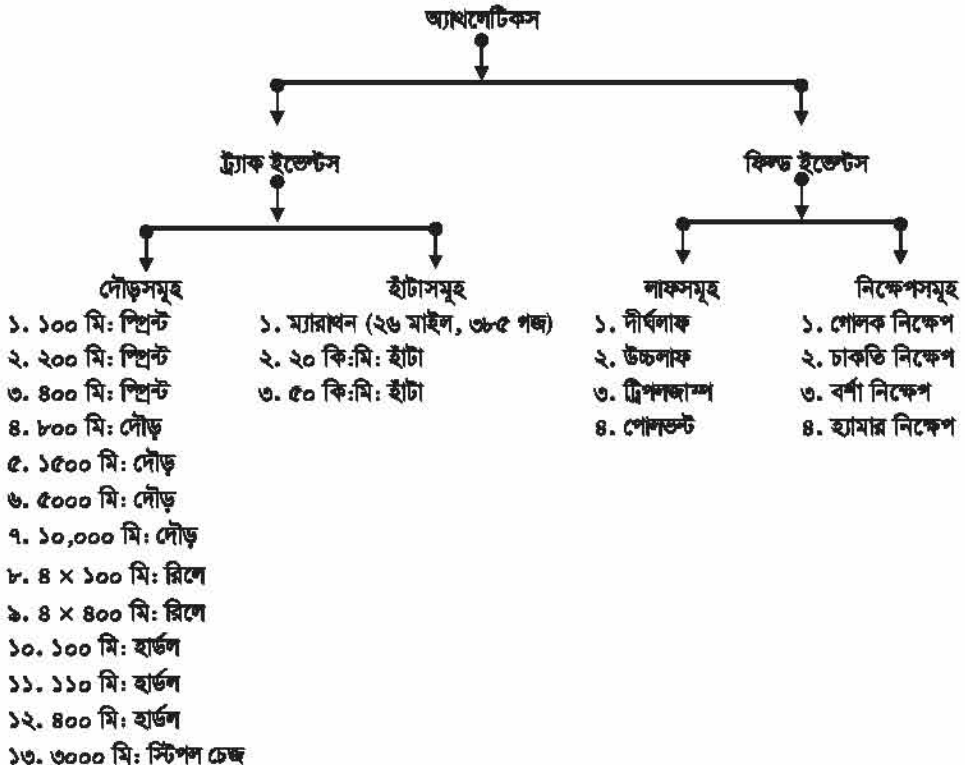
অ্যাথলেটিকস

ট্র্যাক ইভেন্টস

ফিল্ড ইভেন্টস

দৌড়সমূহ
১. ১০০ মি: স্প্রিন্ট
২. ২০০ মি: স্প্রিন্ট
৩. ৪০০ মি: স্প্রিন্ট
৪. ৮০০ মি: দৌড়
৫. ১৫০০ মি: দৌড়
৬. ৫০০০ মি: দৌড়
৭. ১০,০০০ মি: দৌড়
৮. ৪ × ১০০ মি: রিলে
৯. ৪ × ৪০০ মি: রিলে
১০. ১০০ মি: হার্ডল
১১. ১১০ মি: হার্ডল
১২. ৪০০ মি: হার্ডল
১৩. ৩০০০ মি: স্টিপল চেজ

হাঁটাসমূহ
১. ম্যারাথন (২৬ মাইল, ৩৮৫ গজ)
২. ২০ কি:মি: হাঁটা
৩. ৫০ কি:মি: হাঁটা

লাফসমূহ
১. দীর্ঘলাফ
২. উচ্চলাফ
৩. ট্রিপলজাম্প
৪. পোলভল্ট

নিক্ষেপসমূহ
১. গোলক নিক্ষেপ
২. চাকতি নিক্ষেপ
৩. বর্শা নিক্ষেশ
৪. হ্যামার নিক্ষেপ